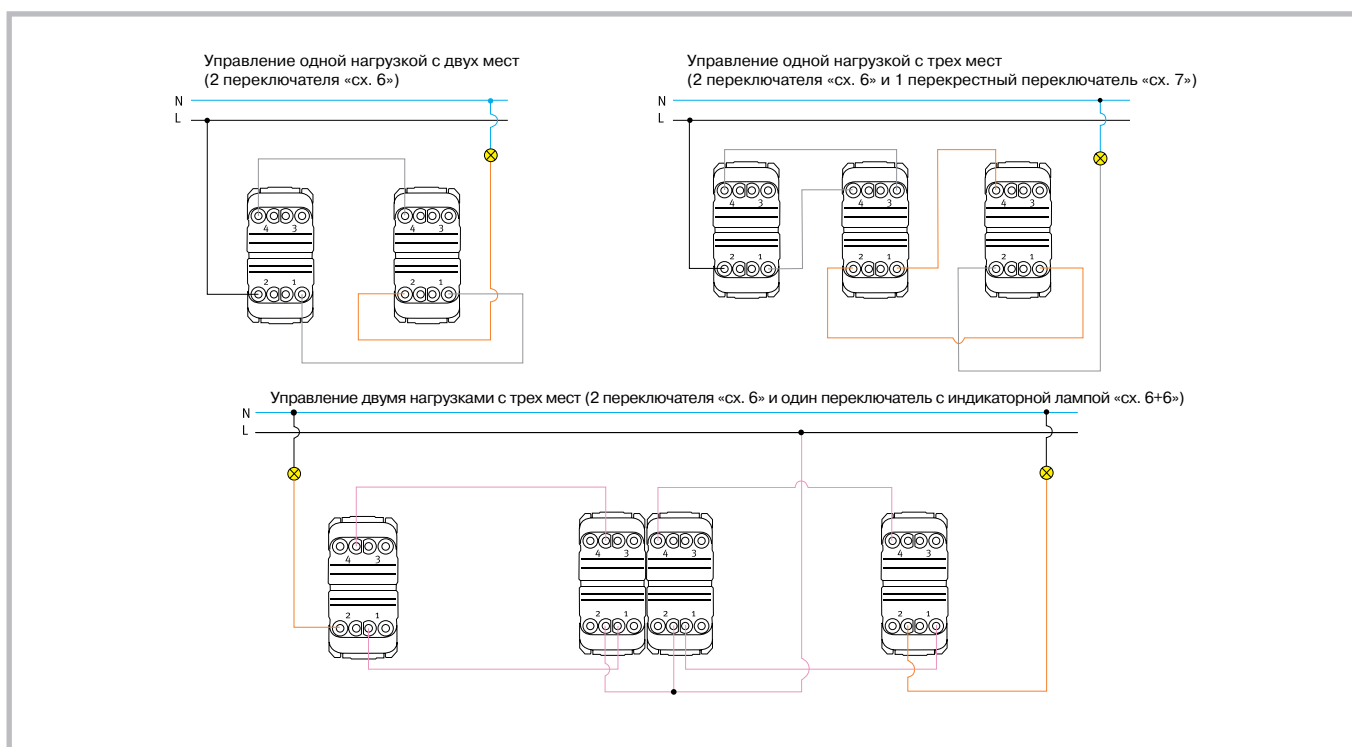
Управление одной нагрузкой с двух мест
(2 переключателя «сх. 6»)

N
L

4 3
2 1
4 3
2 1

Управление одной нагрузкой с трех мест
(2 переключателя «сх. 6» и 1 перекрестный переключатель «сх. 7»)

N
L

4 3
2 1
4 3
2 1
4 3
2 1

Управление двумя нагрузками с трех мест (2 переключателя «сх. 6» и один переключатель с индикаторной лампой «сх. 6+6»)

N
L

4 3
2 1
4 3
2 1
4 3
2 1
4 3
2 1